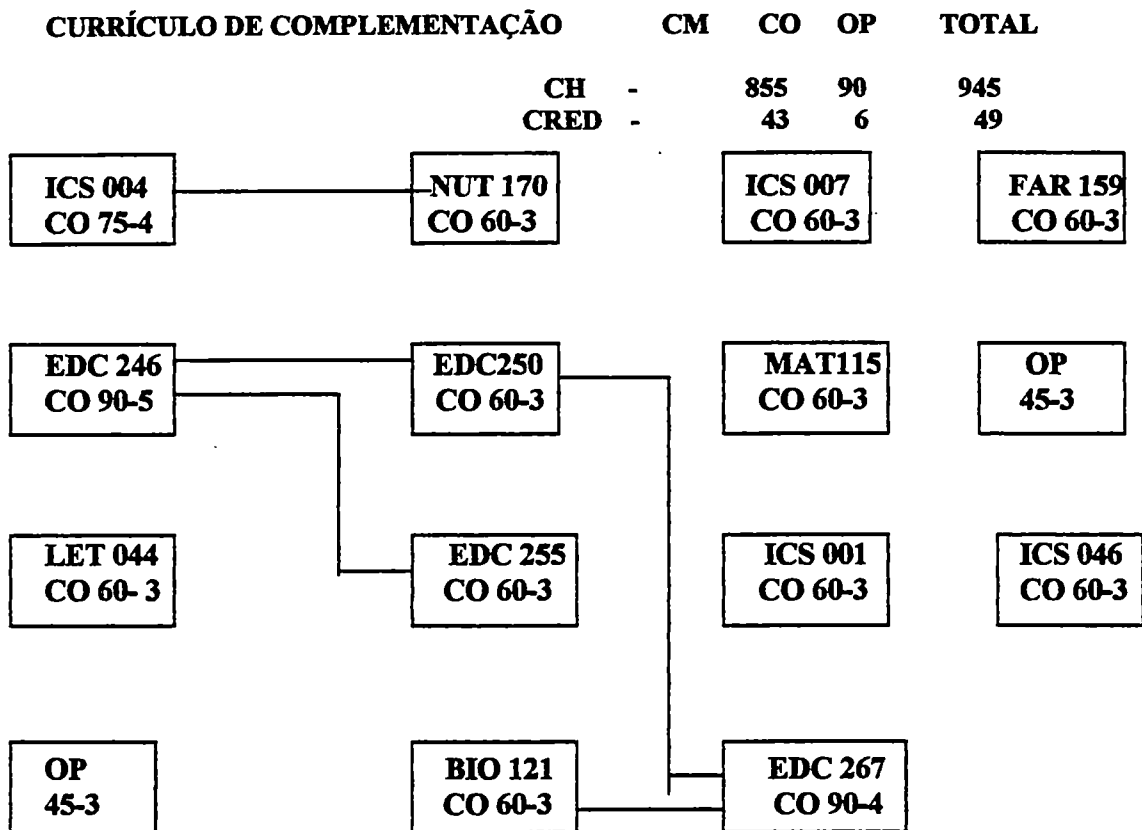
CURRÍCULO DE COMPLEMENTAÇÃO CM CO OP TOTAL

| | CM | CO | OP | TOTAL |
|---|---|---|---|---|
| CH | - | 855 | 90 | 945 |
| CRED | - | 43 | 6 | 49 |

ICS 004
CO 75-4

NUT 170
CO 60-3

ICS 007
CO 60-3

FAR 159
CO 60-3

EDC 246
CO 90-5

EDC250
CO 60-3

MAT115
CO 60-3

OP
45-3

LET 044
CO 60- 3

EDC 255
CO 60-3

ICS 001
CO 60-3

ICS 046
CO 60-3

OP
45-3

BIO 121
CO 60-3

EDC 267
CO 90-4